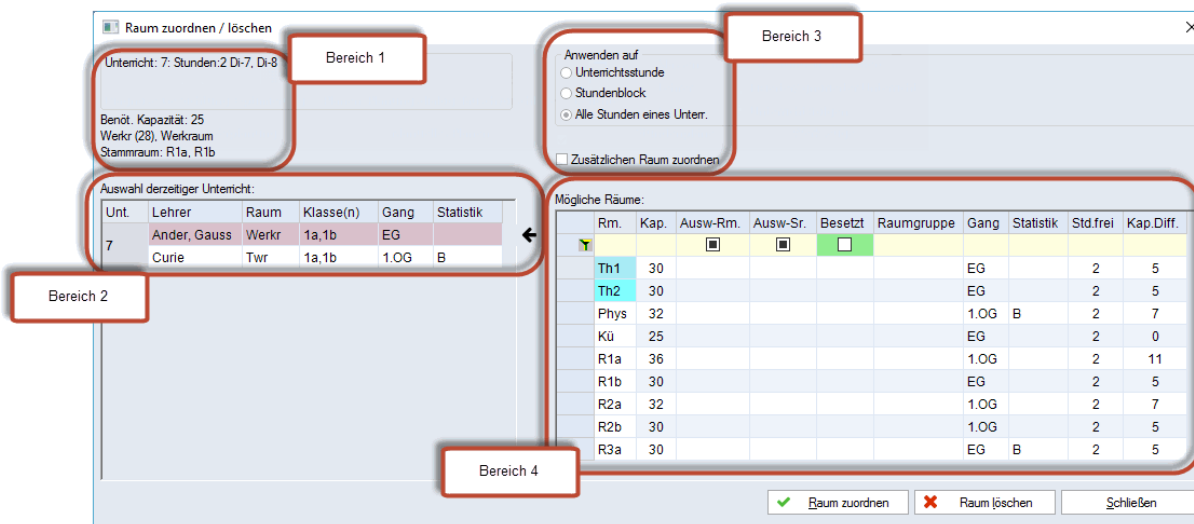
Raum zuordnen / löschen

Bereich 1

Unterricht: 7: Stunden:2 Di-7, Di-8

Benöt. Kapazität: 25
Werkr (28), Werkraum
Stammraum: R1a, R1b

Bereich 3

Anwenden auf
Unterrichtsstunde
Stundenblock
Alle Stunden eines Unterr.

Zusätzlichen Raum zuordnen

Auswahl derzeitiger Unterricht:

| Unt. | Lehrer | Raum | Klasse(n) | Gang | Statistik |
|---|---|---|---|---|---|
| 7 | Ander, Gauss | Werkr | 1a,1b | EG | |
| | Curie | Twr | 1a,1b | 1.OG | B |

Bereich 2

Mögliche Räume:

| Rm. | Kap. | Ausw-Rm. | Ausw-Sr. | Besetzt | Raumgruppe | Gang | Statistik | Std.frei | Kap.Diff. |
|---|---|---|---|---|---|---|---|---|---|
| | | | | | | | | | |
| Th1 | 30 | | | | | EG | | 2 | 5 |
| Th2 | 30 | | | | | EG | | 2 | 5 |
| Phys | 32 | | | | | 1.OG | B | 2 | 7 |
| Kü | 25 | | | | | EG | | 2 | 0 |
| R1a | 36 | | | | | 1.OG | | 2 | 11 |
| R1b | 30 | | | | | EG | | 2 | 5 |
| R2a | 32 | | | | | 1.OG | | 2 | 7 |
| R2b | 30 | | | | | 1.OG | | 2 | 5 |
| R3a | 30 | | | | | EG | B | 2 | 5 |

Bereich 4

Raum zuordnen
Raum löschen
Schließen